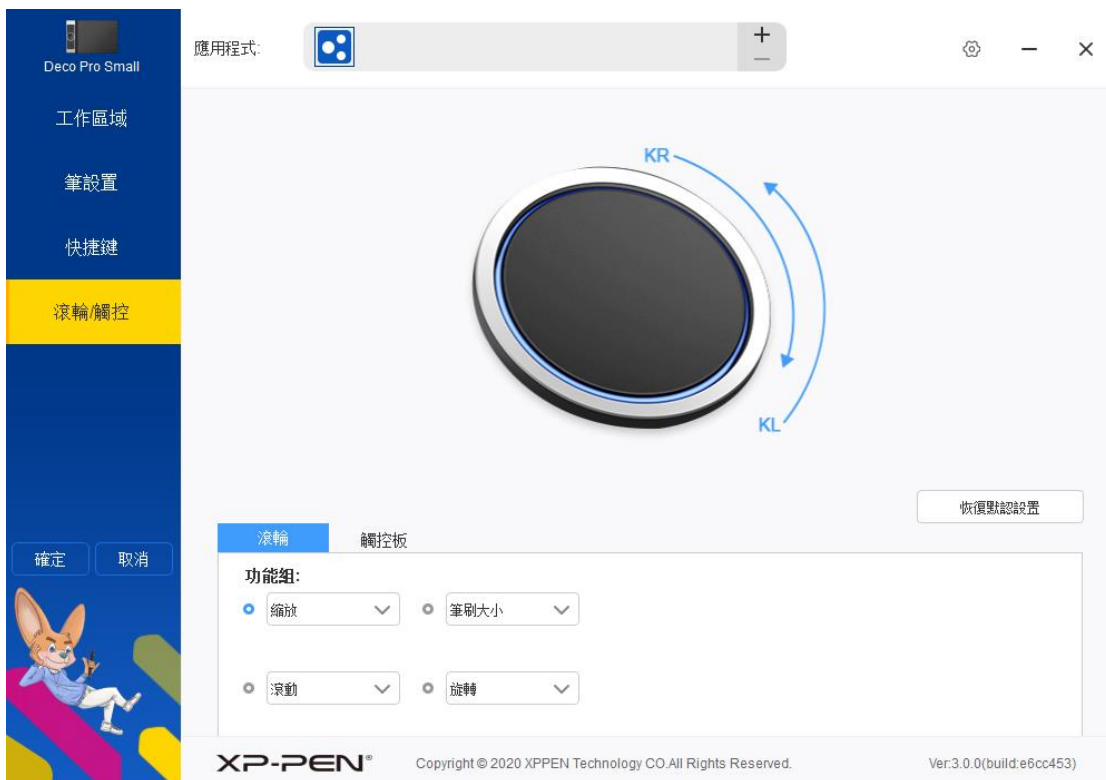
Deco Pro Small

工作區域

筆設置

快捷鍵

滾輪/觸控

確定

取消

應用程式:

+

—

KR

KL

恢復默認設置

滾輪

觸控板

功能組:

縮放

筆刷大小

滾動

旋轉

XP-PEN®

Copyright © 2020 XPPEN Technology CO.All Rights Reserved.

Ver:3.0.0(build:e6cc453)